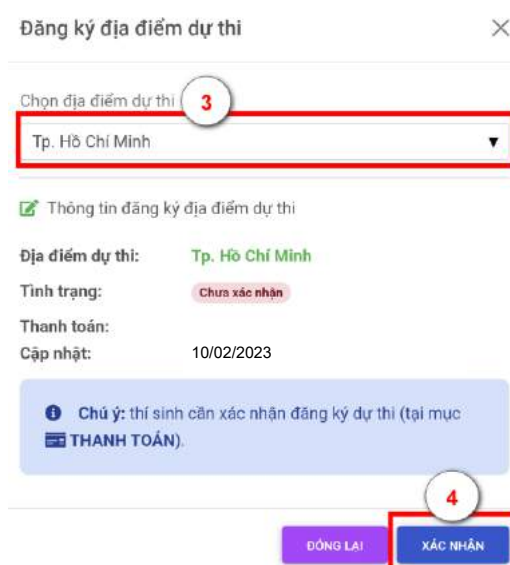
Đăng ký địa điểm dự thi

×

Chọn địa điểm dự thi

3

Tp. Hồ Chí Minh

Thông tin đăng ký địa điểm dự thi

Địa điểm dự thi: Tp. Hồ Chí Minh

Tình trạng: Chưa xác nhận

Thanh toán:

Cập nhật: 10/02/2023

Chú ý: thí sinh cần xác nhận đăng ký dự thi (tại mục THANH TOÁN).

4

ĐÓNG LẠI

XÁC NHẬN